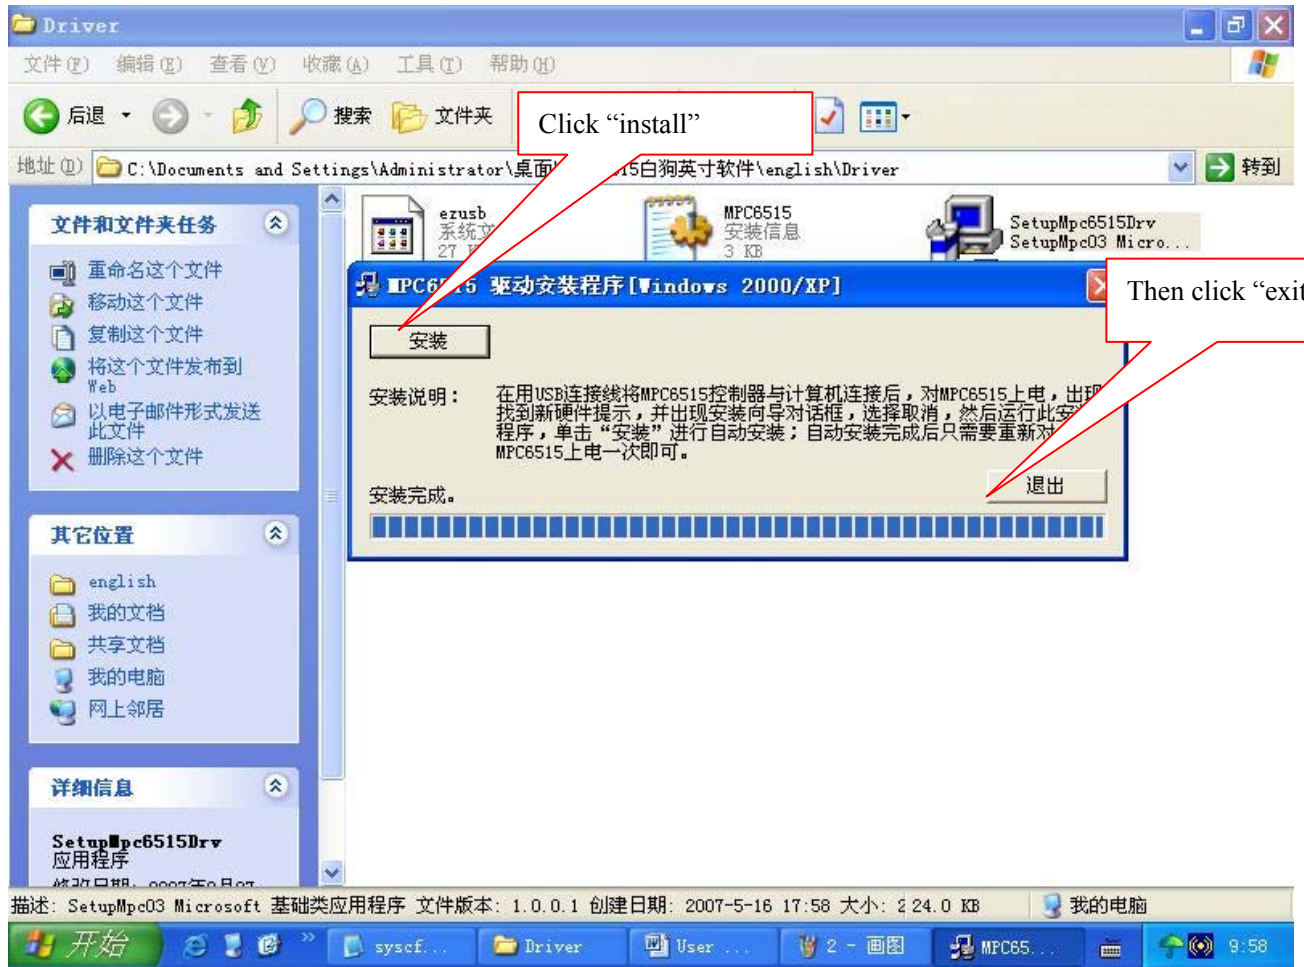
Driver

文件(F) 编辑(E) 查看(V) 收藏(A) 工具(T) 帮助(H)

后退 搜索 文件夹

Click “install”

地址(D) C:\Documents and Settings\Administrator\桌面\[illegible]15白狗英寸软件\english\Driver 转到

文件和文件夹任务

重命名这个文件
移动这个文件
复制这个文件
将这个文件发布到 Web
以电子邮件形式发送此文件
删除这个文件

其它位置

english
我的文档
共享文档
我的电脑
网上邻居

详细信息

SetupMpc6515Drv
应用程序
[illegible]

ezusb
系统文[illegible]
27 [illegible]

MPC6515
安装信息
3 KB

SetupMpc6515Drv
SetupMpc03 Micro...

MPC6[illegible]5 驱动安装程序[Windows 2000/XP]

Then click “exit

安装

安装说明：
在用USB连接线将MPC6515控制器与计算机连接后，对MPC6515上电，出现找到新硬件提示，并出现安装向导对话框，选择取消，然后运行此安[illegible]程序，单击“安装”进行自动安装；自动安装完成后只需要重新对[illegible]MPC6515上电一次即可。

安装完成。

退出

描述: SetupMpc03 Microsoft 基础类应用程序 文件版本: 1.0.0.1 创建日期: 2007-5-16 17:58 大小: 224.0 KB
我的电脑

开始 sysc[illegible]... Driver User ... 2 - 画图 MPC65... 9:58